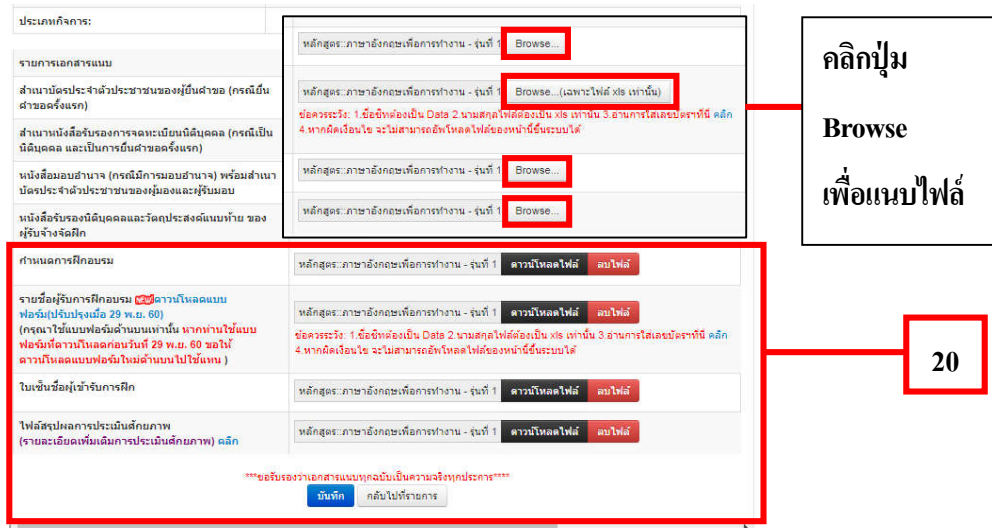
ประเภทกิจการ:

รายการเอกสารแนบ

สำเนาบัตรประจำตัวประชาชนของผู้ยื่นคำขอ (กรณียื่นคำขอครั้งแรก)

สำเนาหนังสือรับรองการจดทะเบียนนิติบุคคล (กรณีเป็นนิติบุคคล และเป็นการยื่นคำขอครั้งแรก)

หนังสือมอบอำนาจ (กรณีมีการมอบอำนาจ) พร้อมสำเนาบัตรประจำตัวประชาชนของผู้มอบและผู้รับมอบ

หนังสือรับรองนิติบุคคลและวัตถุประสงค์แนบท้าย ของผู้รับจ้างจัดฝึก

หลักสูตร::ภาษาอังกฤษเพื่อการทำงาน - รุ่นที่ 1 Browse...

หลักสูตร::ภาษาอังกฤษเพื่อการทำงาน - รุ่นที่ 1 Browse...(เฉพาะไฟล์ xls เท่านั้น)

ข้อควรระวัง: 1.ข้อชีทต้องเป็น Data 2.นามสกุลไฟล์ต้องเป็น xls เท่านั้น 3.อ่านการใส่เลขบัตรฯที่นี่ คลิก 4.หากผิดเงื่อนไข จะไม่สามารถอัพโหลดไฟล์ของหน้านี้ขึ้นระบบได้

หลักสูตร::ภาษาอังกฤษเพื่อการทำงาน - รุ่นที่ 1 Browse...

หลักสูตร::ภาษาอังกฤษเพื่อการทำงาน - รุ่นที่ 1 Browse...

คลิกปุ่ม Browse เพื่อแนบไฟล์

กำหนดการฝึกอบรม

หลักสูตร::ภาษาอังกฤษเพื่อการทำงาน - รุ่นที่ 1 ดาวน์โหลดไฟล์ ลบไฟล์

รายชื่อผู้รับการฝึกอบรม NEW ดาวน์โหลดแบบฟอร์ม(ปรับปรุงเมื่อ 29 พ.ย. 60) (กรุณาใช้แบบฟอร์มด้านบนเท่านั้น หากท่านใช้แบบฟอร์มที่ดาวน์โหลดก่อนวันที่ 29 พ.ย. 60 ขอให้ดาวน์โหลดแบบฟอร์มใหม่ด้านบนไปใช้แทน )

หลักสูตร::ภาษาอังกฤษเพื่อการทำงาน - รุ่นที่ 1 ดาวน์โหลดไฟล์ ลบไฟล์

ข้อควรระวัง: 1.ข้อชีทต้องเป็น Data 2.นามสกุลไฟล์ต้องเป็น xls เท่านั้น 3.อ่านการใส่เลขบัตรฯที่นี่ คลิก 4.หากผิดเงื่อนไข จะไม่สามารถอัพโหลดไฟล์ของหน้านี้ขึ้นระบบได้

20

ใบเซ็นชื่อผู้เข้ารับการฝึก

หลักสูตร::ภาษาอังกฤษเพื่อการทำงาน - รุ่นที่ 1 ดาวน์โหลดไฟล์ ลบไฟล์

ไฟล์สรุปผลการประเมินศักยภาพ (รายละเอียดเพิ่มเติมการประเมินศักยภาพ) คลิก

หลักสูตร::ภาษาอังกฤษเพื่อการทำงาน - รุ่นที่ 1 ดาวน์โหลดไฟล์ ลบไฟล์

***ขอรับรองว่าเอกสารแนบทุกฉบับเป็นความจริงทุกประการ****

บันทึก กลับไปที่รายการ